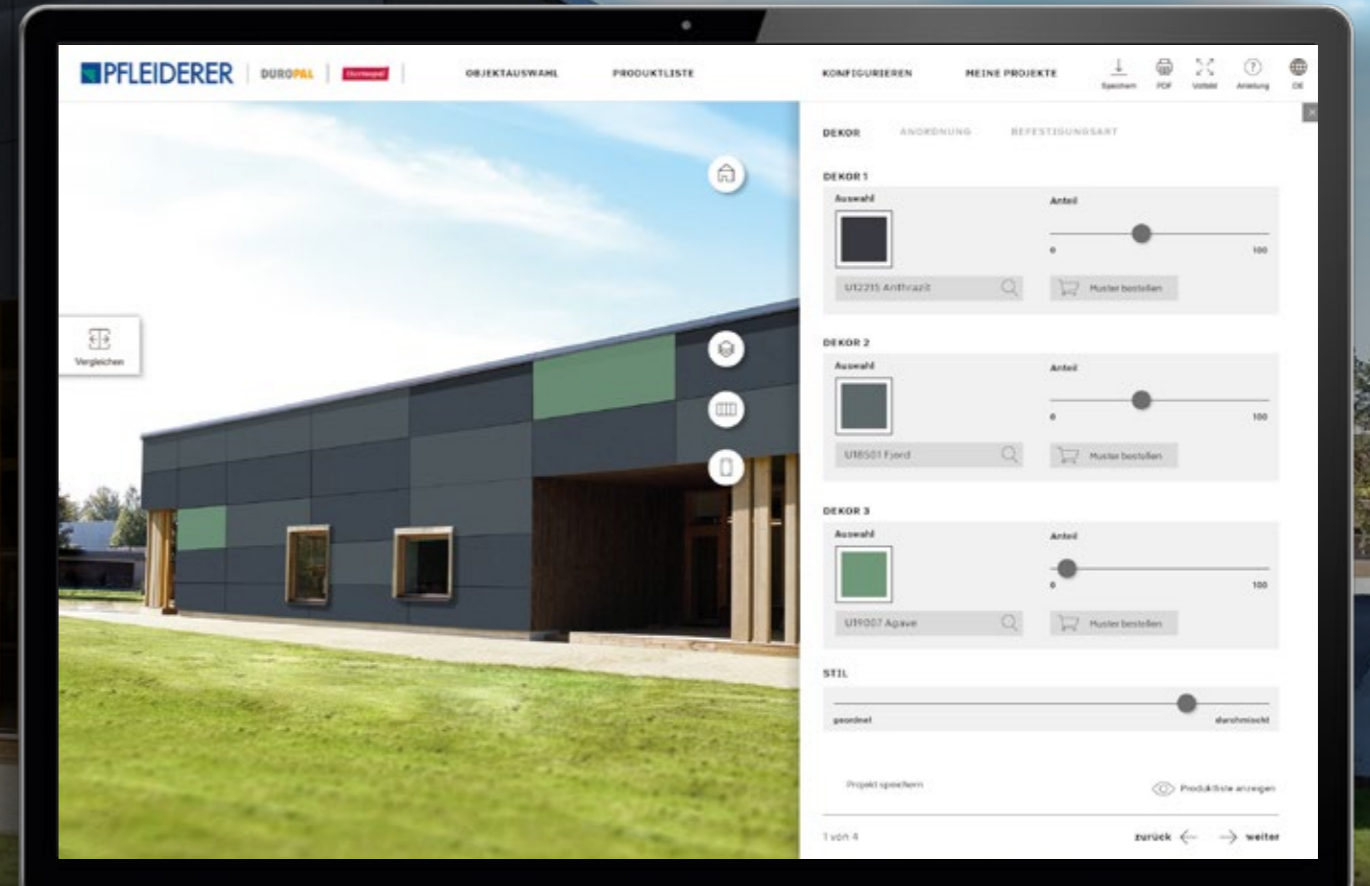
PFLEIDERER | DUROPAL | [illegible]

OBJEKTAUSWAHL PRODUKTLISTE KONFIGURIEREN MEINE PROJEKTE

Speichern PDF Vollbild Anleitung DE

Vergleichen

DEKOR ANORDNUNG BEFESTIGUNGSART

DEKOR 1
Auswahl
Anteil
0 100
U12215 Anthrazit
Muster bestellen

DEKOR 2
Auswahl
Anteil
0 100
U18501 Fjord
Muster bestellen

DEKOR 3
Auswahl
Anteil
0 100
U19007 Agave
Muster bestellen

STIL
geordnet durchmischt

Projekt speichern
Produktliste anzeigen

1 von 4
zurück weiter